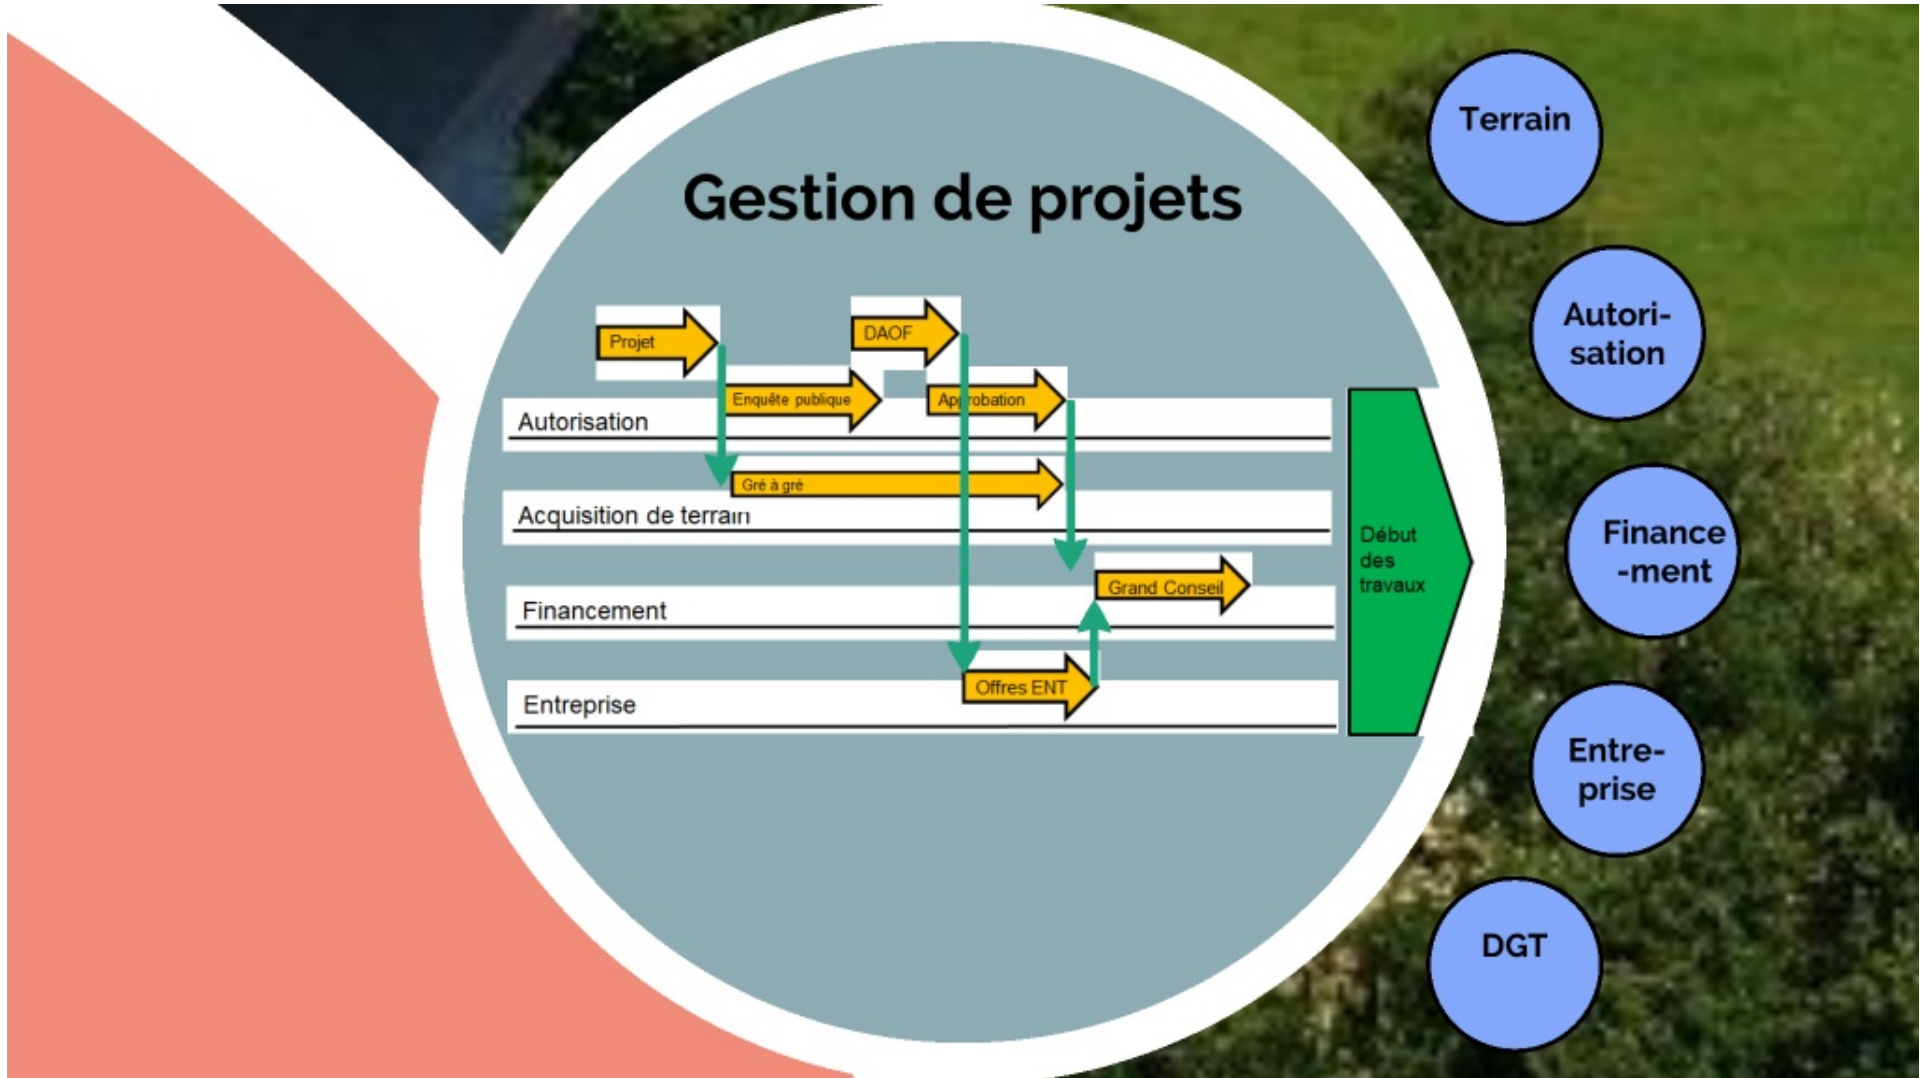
Gestion de projets

Projet

DAOF

Enquête publique

Approbation

Autorisation

Gré à gré

Acquisition de terrain

Grand Conseil

Financement

Offres ENT

Entreprise

Début des travaux

Terrain

Autori-sation

Finance-ment

Entre-prise

DGT